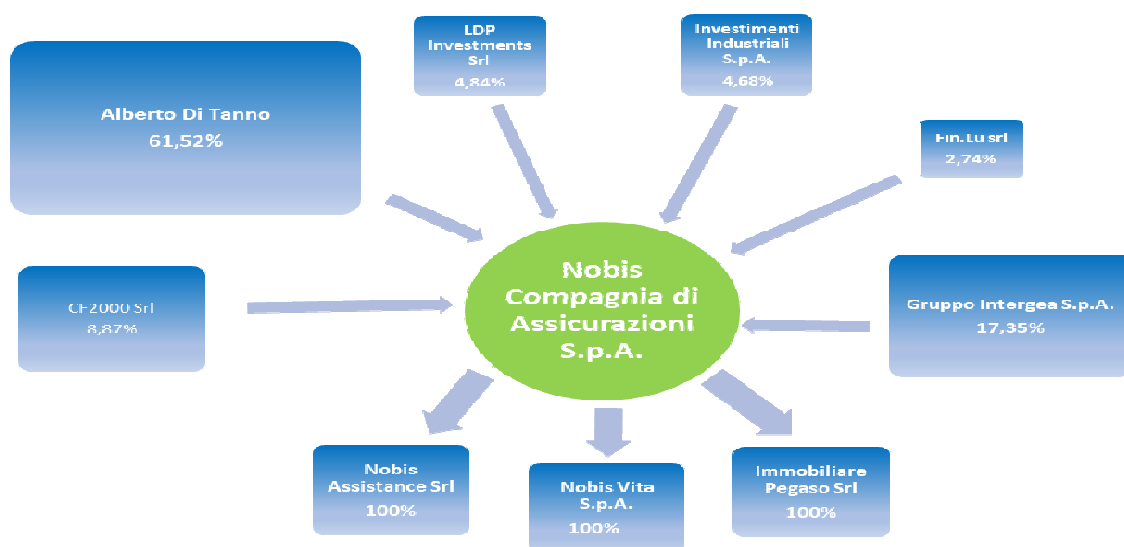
Alberto Di Tanno
61,52%

LDP Investments Srl
4,84%

Investimenti Industriali S.p.A.
4,68%

Fin.Lu srl
2,74%

CF2000 Srl
8,87%

Nobis Compagnia di Assicurazioni S.p.A.

Gruppo Intergea S.p.A.
17,35%

Nobis Assistance Srl
100%

Nobis Vita S.p.A.
100%

Immobiliare Pegaso Srl
100%